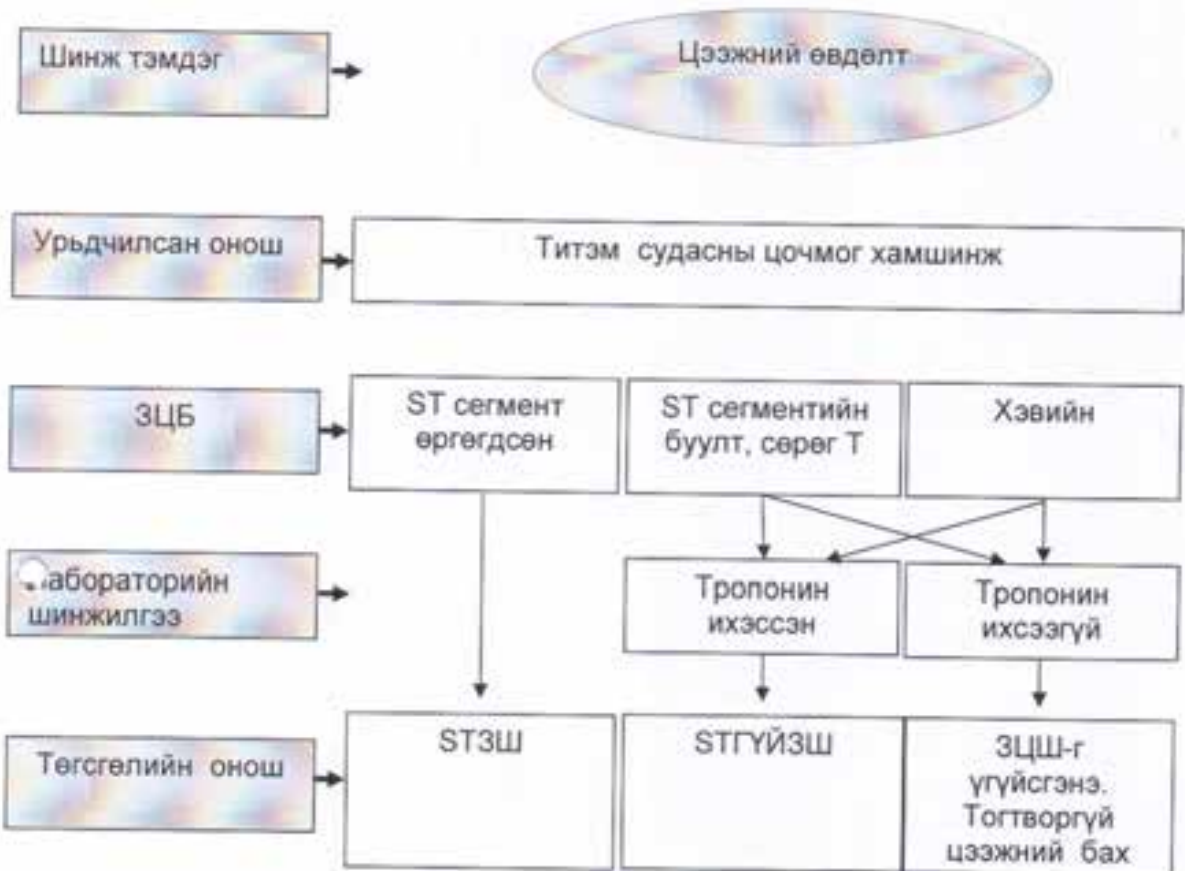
Шинж тэмдэг

Цээжний өвдөлт

Урьдчилсан онош

Титэм судасны цочмог хамшинж

ЗЦБ

ST сегмент өргөгдсөн

ST сегментийн буулт, сөрөг Т

Хэвийн

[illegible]абораторийн шинжилгээ

Тропонин ихэссэн

Тропонин ихсээгүй

Төгсгөлийн онош

STЗШ

STГҮЙЗШ

ЗЦШ-г үгүйсгэнэ. Тогтворгүй цээжний бах